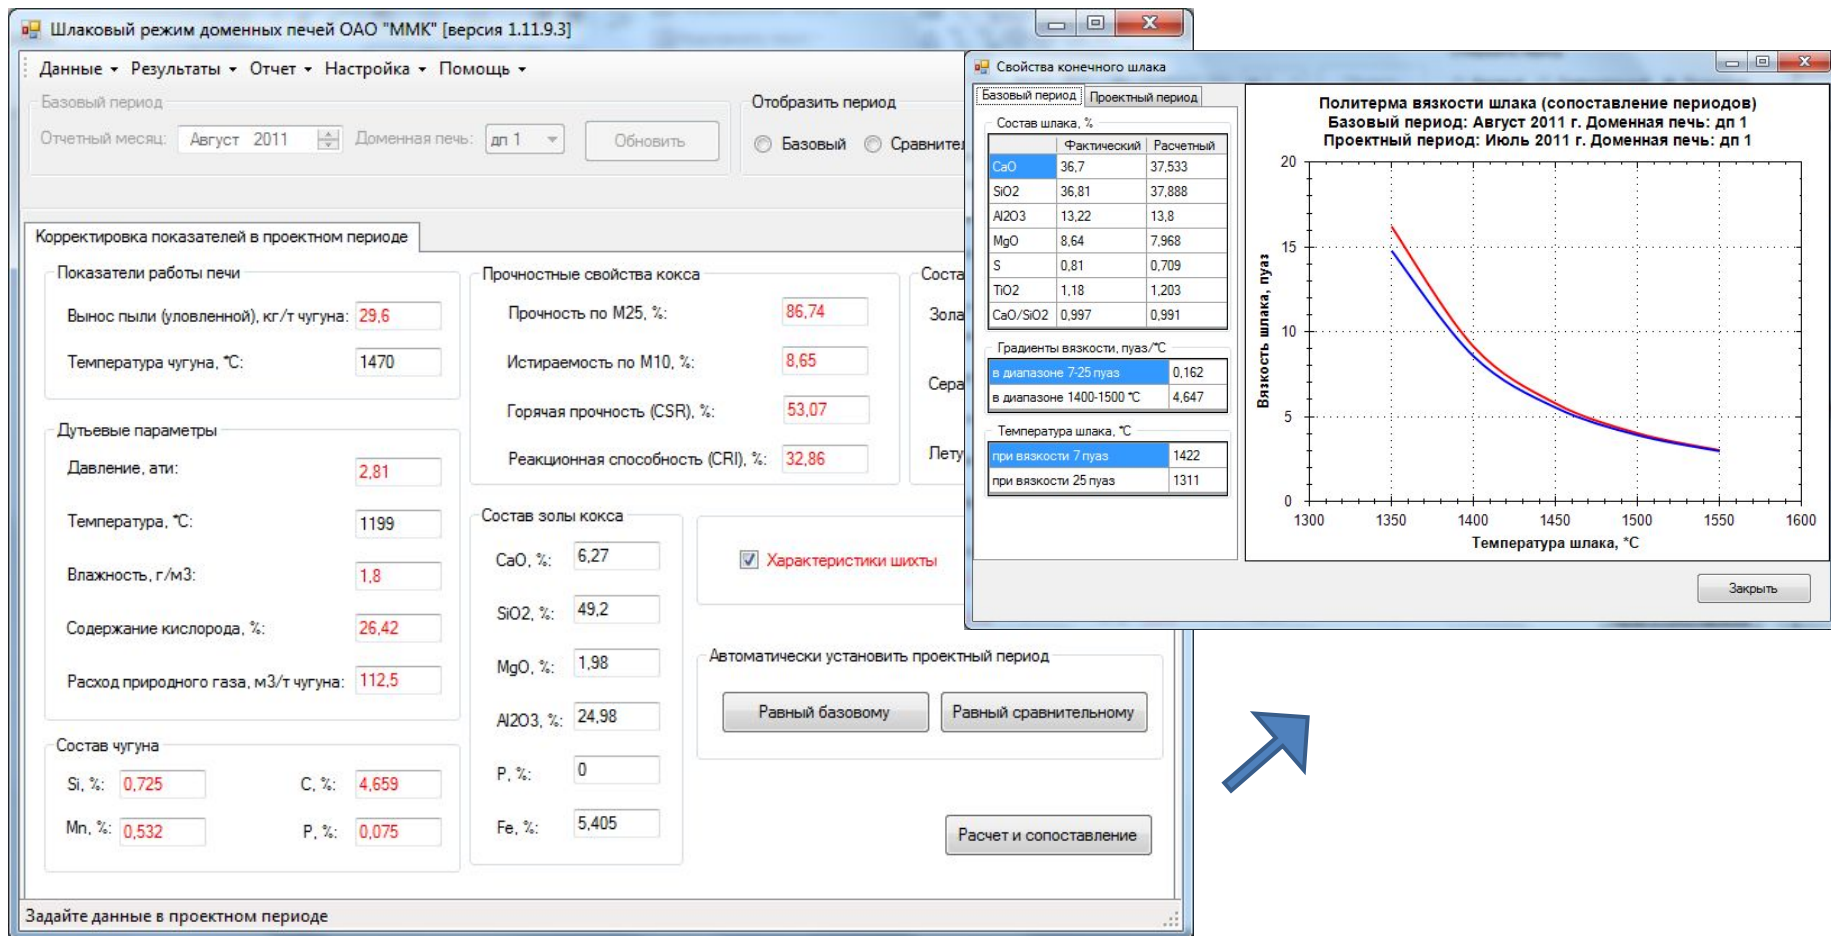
Шлаковый режим доменных печей ОАО "ММК" [версия 1.11.9.3]

Данные ▾ Результаты ▾ Отчет ▾ Настройка ▾ Помощь ▾

Базовый период
Отчетный месяц: Август 2011 Доменная печь: дп 1 Обновить

Отобразить период
Базовый Сравните

Корректировка показателей в проектном периоде

Показатели работы печи
Вынос пыли (уловленной), кг/т чугуна: 29,6
Температура чугуна, °С: 1470

Дутьевые параметры
Давление, ати: 2,81
Температура, °С: 1199
Влажность, г/м3: 1,8
Содержание кислорода, %: 26,42
Расход природного газа, м3/т чугуна: 112,5

Состав чугуна
Si, %: 0,725 C, %: 4,659
Mn, %: 0,532 P, %: 0,075

Прочностные свойства кокса
Прочность по М25, %: 86,74
Истираемость по М10, %: 8,65
Горячая прочность (CSR), %: 53,07
Реакционная способность (CRI), %: 32,86

Соста
Зола
Сера
Лету

Состав золы кокса
CaO, %: 6,27
SiO2, %: 49,2
MgO, %: 1,98
Al2O3, %: 24,98
P, %: 0
Fe, %: 5,405

Характеристики шихты

Автоматически установить проектный период
Равный базовому Равный сравнительному

Расчет и сопоставление

Задайте данные в проектном периоде

Свойства конечного шлака

Базовый период Проектный период

Состав шлака, %

| | Фактический | Расчетный |
|---|---|---|
| CaO | 36,7 | 37,533 |
| SiO2 | 36,81 | 37,888 |
| Al2O3 | 13,22 | 13,8 |
| MgO | 8,64 | 7,968 |
| S | 0,81 | 0,709 |
| TiO2 | 1,18 | 1,203 |
| CaO/SiO2 | 0,997 | 0,991 |

Градиенты вязкости, пуаз/°С

| | |
|---|---|
| в диапазоне 7-25 пуаз | 0,162 |
| в диапазоне 1400-1500 °С | 4,647 |

Температура шлака, °С

| | |
|---|---|
| при вязкости 7 пуаз | 1422 |
| при вязкости 25 пуаз | 1311 |

Политерма вязкости шлака (сопоставление периодов)
Базовый период: Август 2011 г. Доменная печь: дп 1
Проектный период: Июль 2011 г. Доменная печь: дп 1

Вязкость шлака, пуаз
20 15 10 5 0
1300 1350 1400 1450 1500 1550 1600
Температура шлака, °С

Закрыть